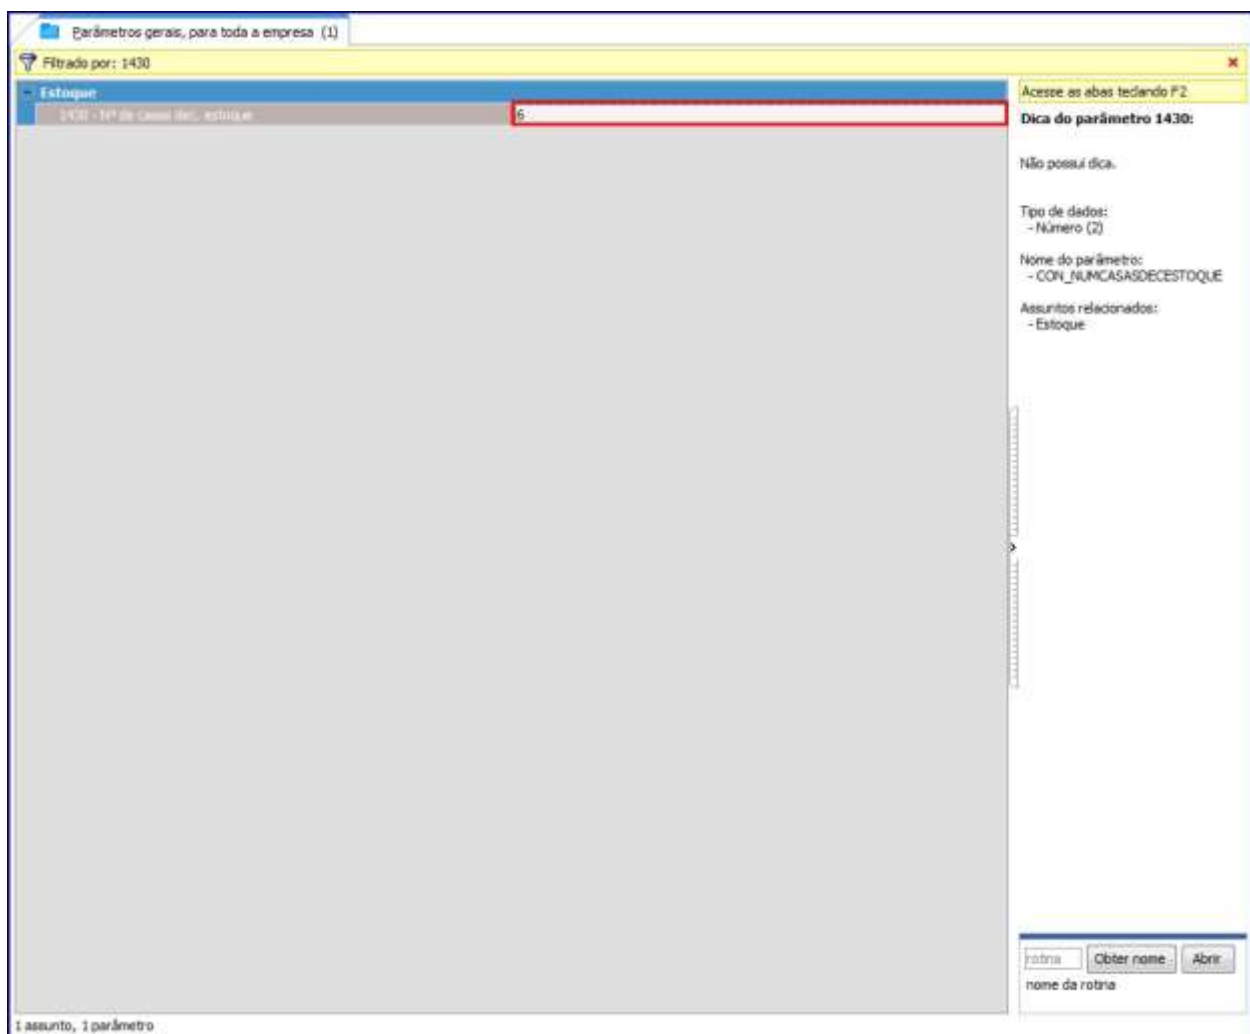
Parâmetros gerais, para toda a empresa (1)

Filtrado por: 1430

Estoque

1430 - Nº de casas dec. estoque

6

Acesse as abas teclando F2

Dica do parâmetro 1430:

Não possui dica.

Tipo de dados:
- Número (2)

Nome do parâmetro:
- CON_NUMCASASDECESTOQUE

Assuntos relacionados:
- Estoque

rotina

Obter nome

Abrir

nome da rotina

1 assunto, 1 parâmetro